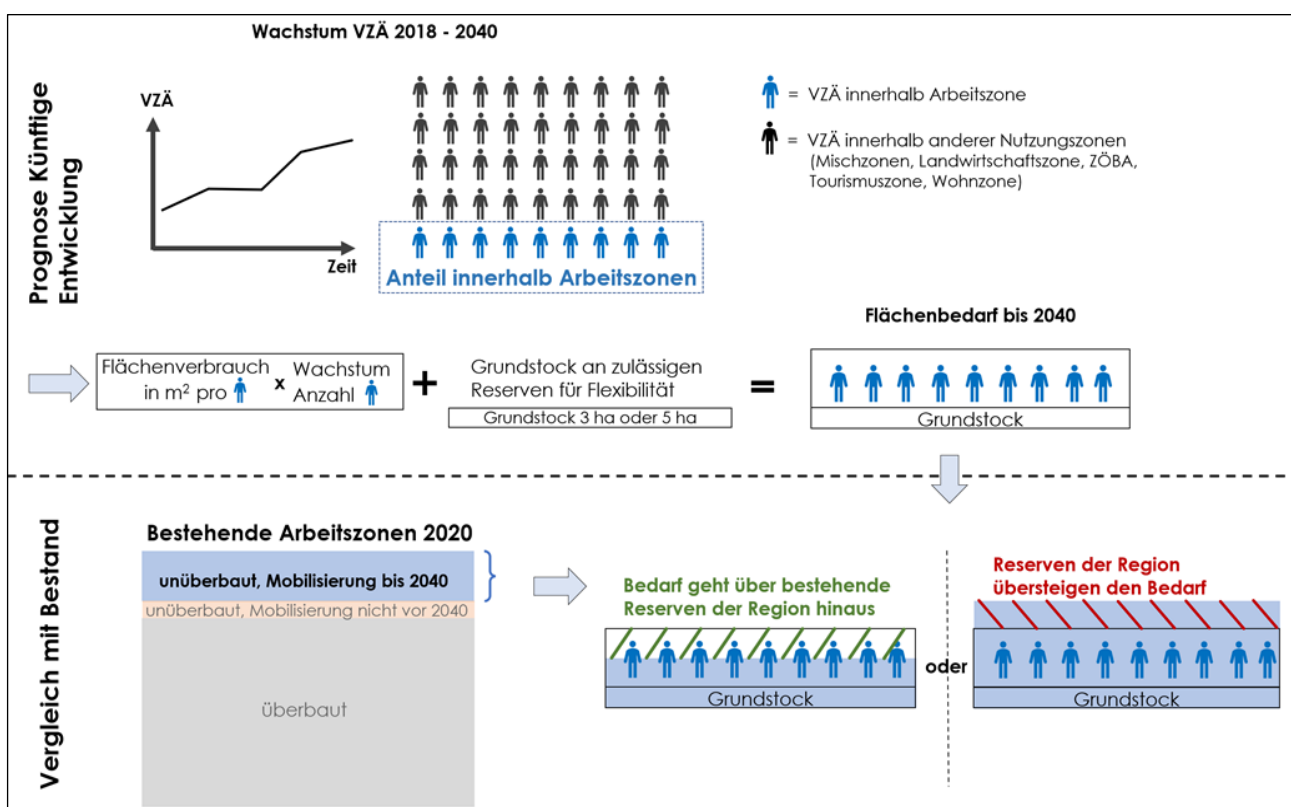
Prognose Künftige Entwicklung

Wachstum VZÄ 2018 - 2040

VZÄ

Zeit

Anteil innerhalb Arbeitszonen

= VZÄ innerhalb Arbeitszone

= VZÄ innerhalb anderer Nutzungszonen (Mischzonen, Landwirtschaftszone, ZÖBA, Tourismuszone, Wohnzone)

Flächenverbrauch in m² pro x Wachstum Anzahl + Grundstock an zulässigen Reserven für Flexibilität

Grundstock 3 ha oder 5 ha

=

Flächenbedarf bis 2040

Grundstock

Vergleich mit Bestand

Bestehende Arbeitszonen 2020

unüberbaut, Mobilisierung bis 2040

unüberbaut, Mobilisierung nicht vor 2040

überbaut

Bedarf geht über bestehende Reserven der Region hinaus

Grundstock

oder

Reserven der Region übersteigen den Bedarf

Grundstock